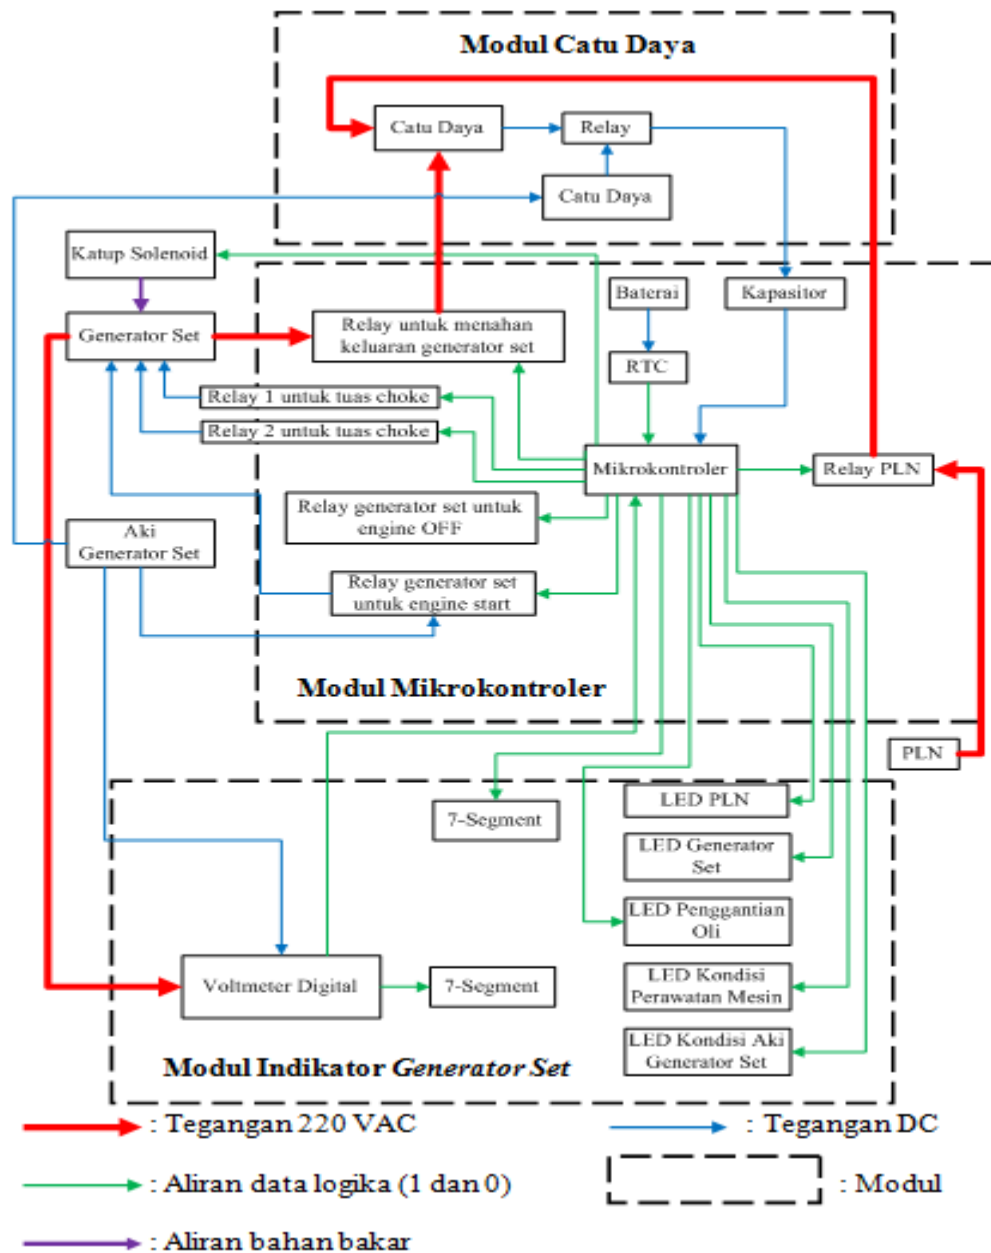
Modul Catu Daya

Catu Daya

Relay

Catu Daya

Katup Solenoid

Baterai

Kapasitor

Generator Set

Relay untuk menahan keluaran generator set

RTC

Relay 1 untuk tuas choke

Relay 2 untuk tuas choke

Mikrokontroler

Relay PLN

Relay generator set untuk engine OFF

Aki Generator Set

Relay generator set untuk engine start

Modul Mikrokontroler

PLN

7-Segment

LED PLN

LED Generator Set

LED Penggantian Oli

Voltmeter Digital

7-Segment

LED Kondisi Perawatan Mesin

LED Kondisi Aki Generator Set

Modul Indikator *Generator Set*

: Tegangan 220 VAC

: Tegangan DC

: Aliran data logika (1 dan 0)

: Modul

: Aliran bahan bakar